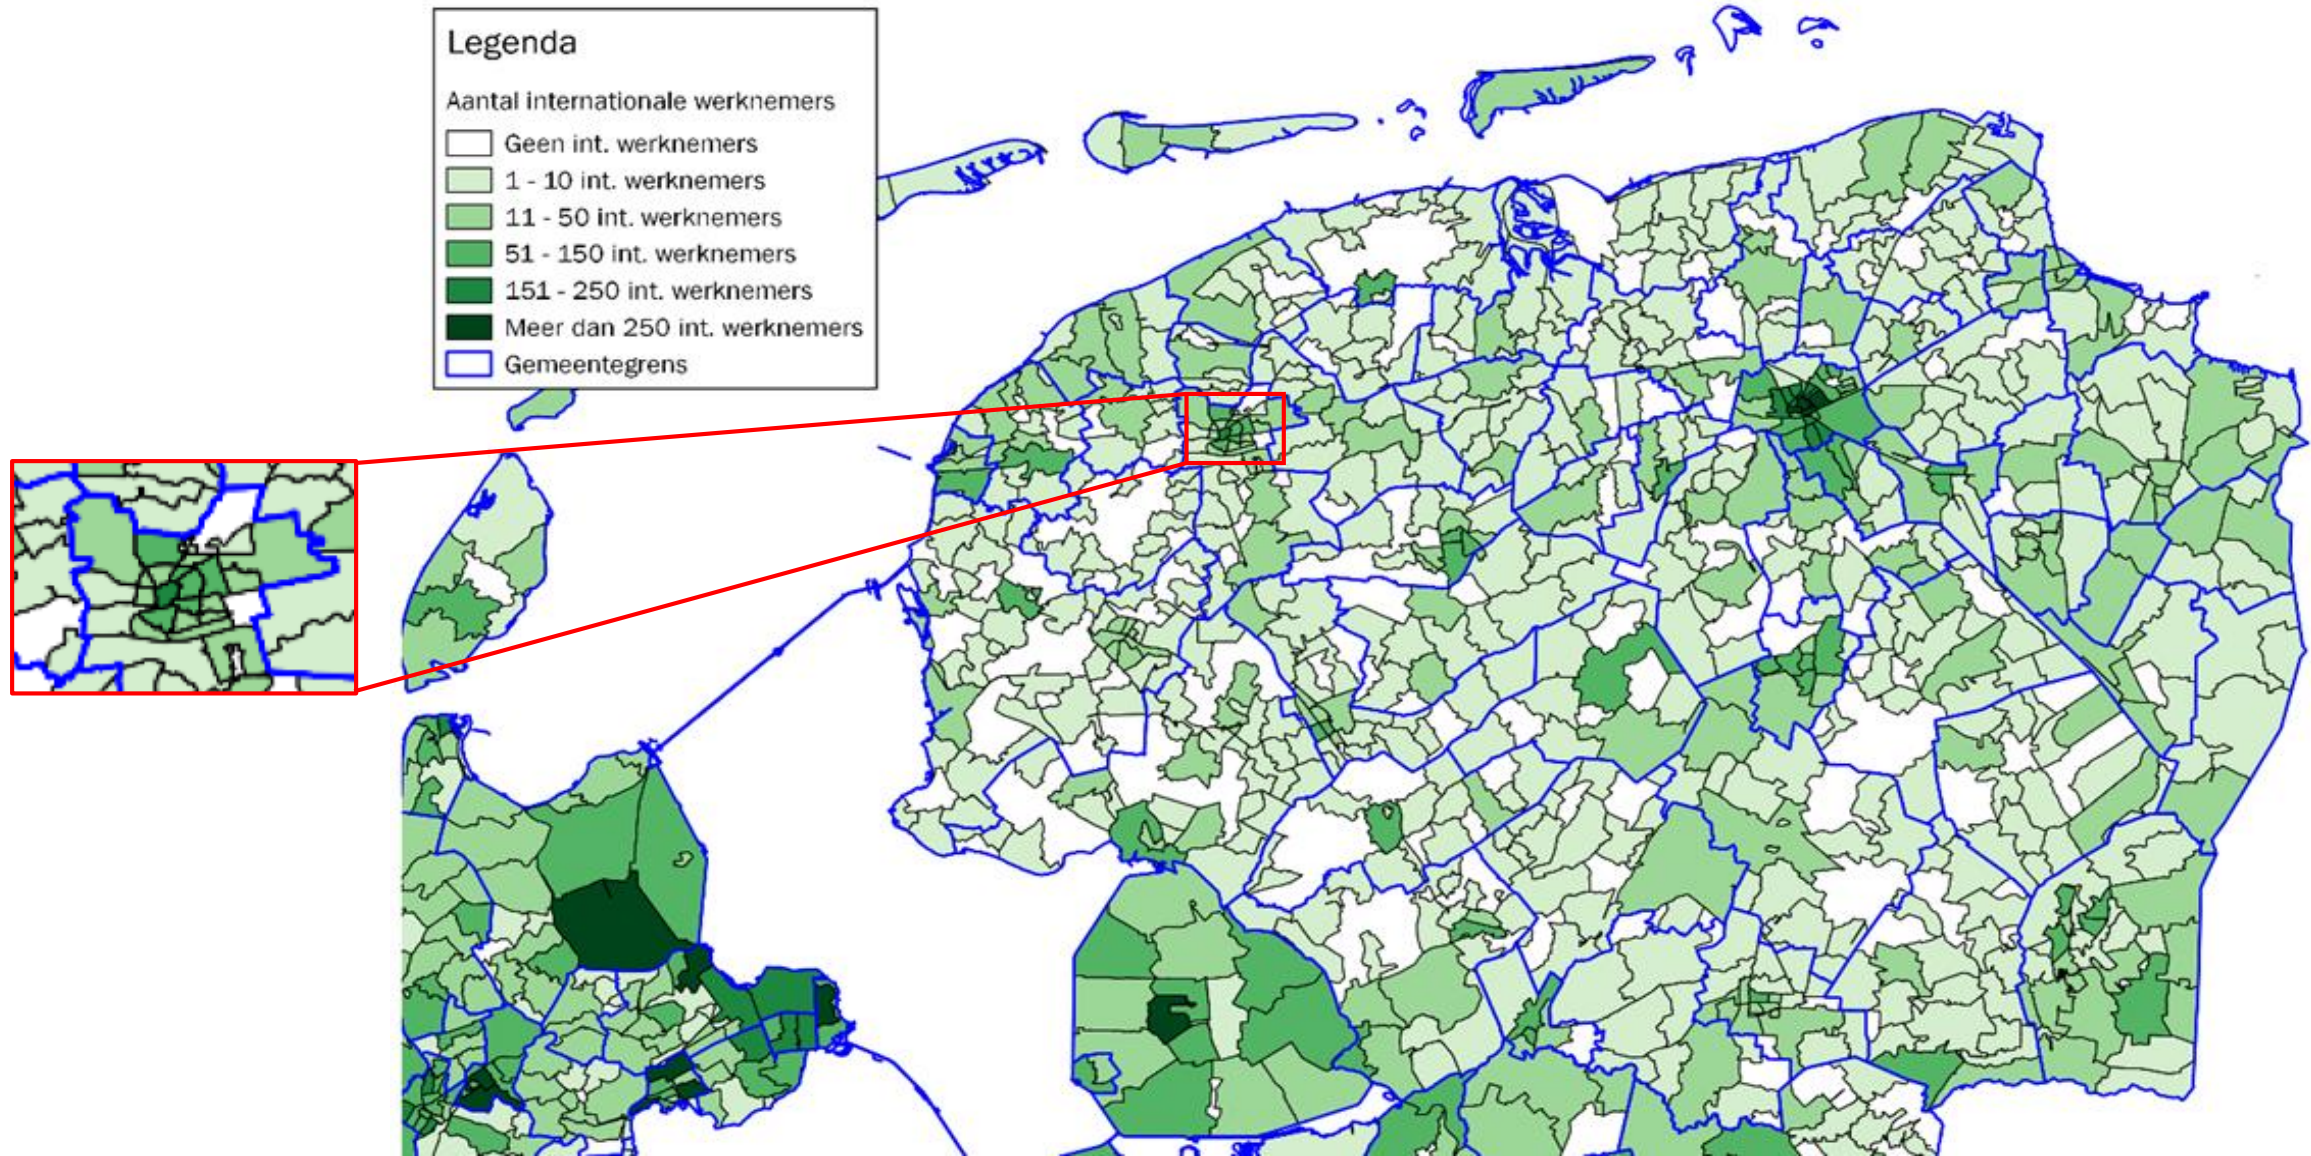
Legenda

Aantal internationale werknemers

Geen int. werknemers
1 - 10 int. werknemers
11 - 50 int. werknemers
51 - 150 int. werknemers
151 - 250 int. werknemers
Meer dan 250 int. werknemers
Gemeentegrens